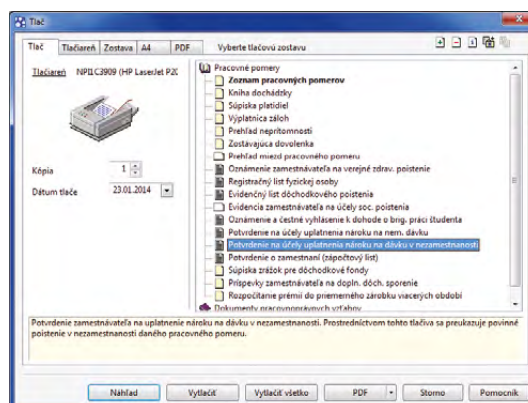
Tlač

Tlač | Tlačiareň | Zostava | A4 | PDF

Vyberte tlačovú zostavu

Tlačiareň NPI1C3909 (HP LaserJet P2(

Kópia 1

Dátum tlače 23.01.2014

Pracovné pomery
Zoznam pracovných pomerov
Kniha dochádzky
Súpiska platidiel
Výplatnica záloh
Prehľad neprítomnosti
Zostávajúca dovolenka
Prehľad miezd pracovného pomeru
Oznámenie zamestnávateľa na verejné zdrav. poistenie
Registračný list fyzickej osoby
Evidenčný list dôchodkového poistenia
Evidencia zamestnávateľa na účely soc. poistenia
Oznámenie a čestné vyhlásenie k dohode o brig. práci študenta
Potvrdenie na účely uplatnenia nároku na nem. dávku
Potvrdenie na účely uplatnenia nároku na dávku v nezamestnanosti
Potvrdenie o zamestnaní (zápočtový list)
Súpiska zrážok pre dôchodkové fondy
Príspevky zamestnávateľa na dopln. dôch. sporenie
Rozpočítanie prémií do priemerného zárobku viacerých období
Dokumenty pracovnoprávnych vzťahov

Potvrdenie zamestnávateľa na uplatnenie nároku na dávku v nezamestnanosti. Prostredníctvom tohto tlačiva sa preukazuje povinné poistenie v nezamestnanosti daného pracovného pomeru.

Náhľad | Vytlačiť | Vytlačiť všetko | PDF | Storno | Pomocník